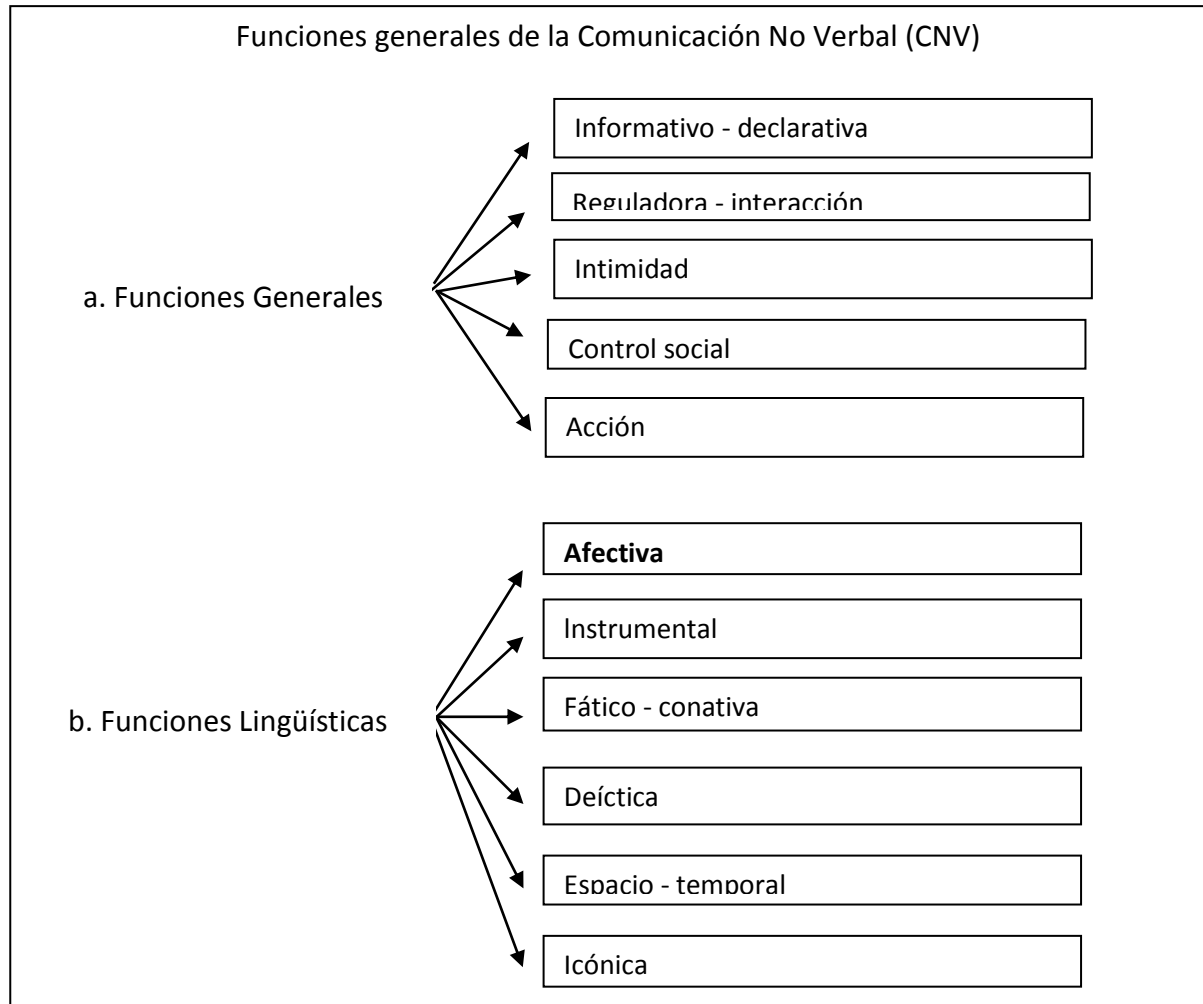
Funciones generales de la Comunicación No Verbal (CNV)

a. Funciones Generales

Informativo - declarativa

Reguladora - interacción

Intimidad

Control social

Acción

b. Funciones Lingüísticas

**Afectiva**

Instrumental

Fático - conativa

Deíctica

Espacio - temporal

Icónica